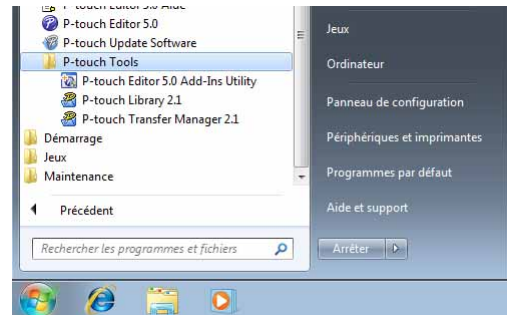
P-touch Editor 5.0 Aide
P-touch Editor 5.0
P-touch Update Software
P-touch Tools
P-touch Editor 5.0 Add-Ins Utility
P-touch Library 2.1
P-touch Transfer Manager 2.1
Démarrage
Jeux
Maintenance
Précédent
Rechercher les programmes et fichiers
Jeux
Ordinateur
Panneau de configuration
Périphériques et imprimantes
Programmes par défaut
Aide et support
Arrêter